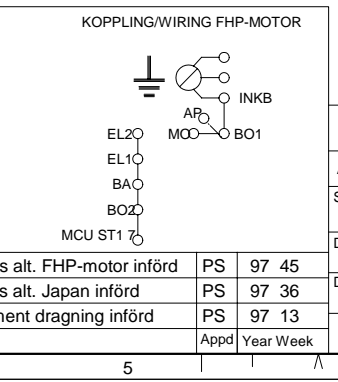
KOPPLING/WIRING FHP-MOTOR

INKB
AP
MO
BO1
EL2
EL1
BA
BO2
MCU ST1 7

| s alt. FHP-motor införd | PS | 97 45 |
|---|---|---|
| s alt. Japan införd | PS | 97 36 |
| ment dragning införd | PS | 97 13 |
| | Appd | Year Week |

5

S
D
D